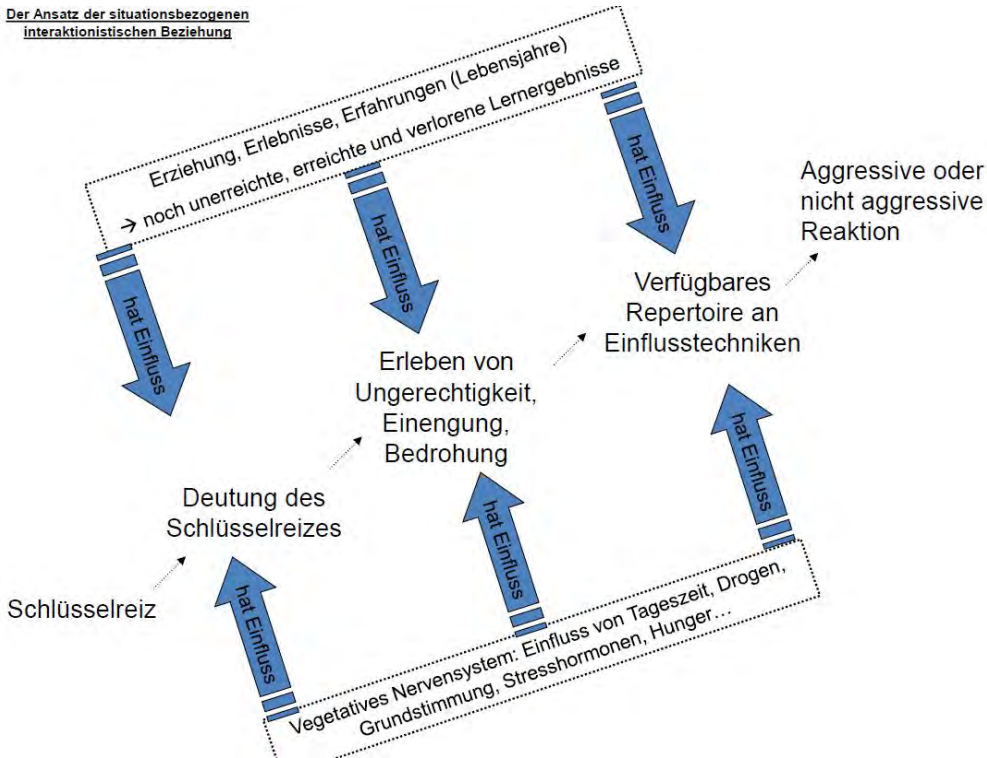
Der Ansatz der situationsbezogenen interaktionistischen Beziehung

Erziehung, Erlebnisse, Erfahrungen (Lebensjahre)
→ noch unerreichte, erreichte und verlorene Lernergebnisse

hat Einfluss

hat Einfluss

hat Einfluss

Aggressive oder nicht aggressive Reaktion

Verfügbares Repertoire an Einflusstechniken

Erleben von Ungerechtigkeit, Einengung, Bedrohung

Deutung des Schlüsselreizes

Schlüsselreiz

hat Einfluss

hat Einfluss

hat Einfluss

Vegetatives Nervensystem: Einfluss von Tageszeit, Drogen, Grundstimmung, Stresshormonen, Hunger…